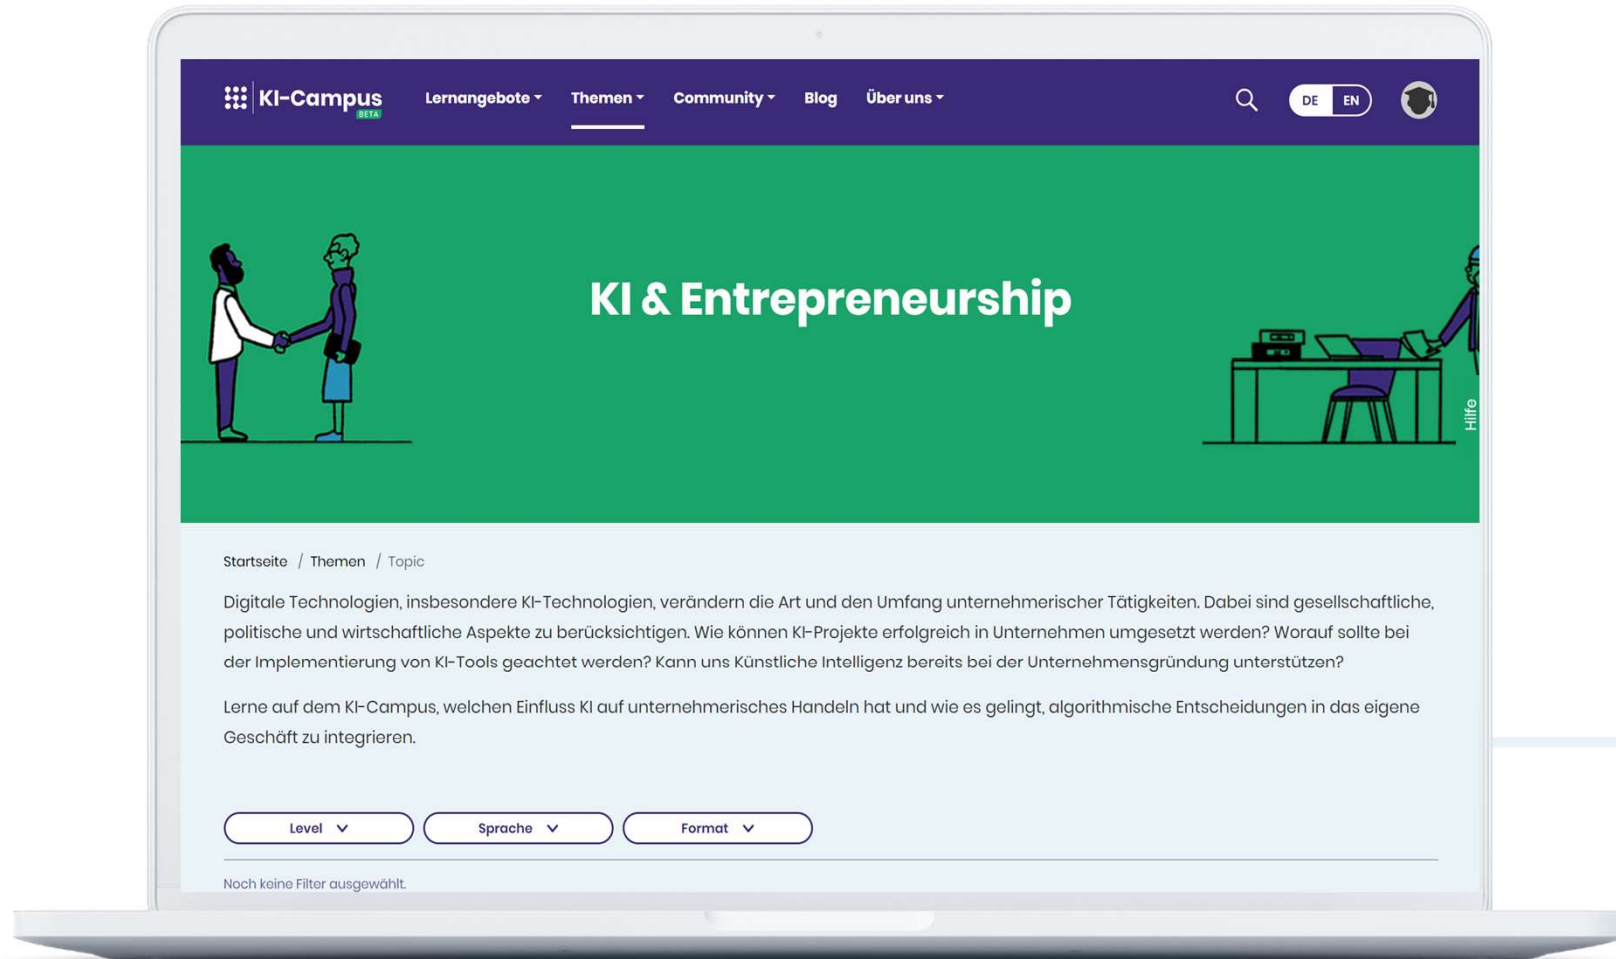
KI-Campus BETA Lernangebote Themen Community Blog Über uns DE EN

KI & Entrepreneurship

Hilfe

Startseite / Themen / Topic

Digitale Technologien, insbesondere KI-Technologien, verändern die Art und den Umfang unternehmerischer Tätigkeiten. Dabei sind gesellschaftliche, politische und wirtschaftliche Aspekte zu berücksichtigen. Wie können KI-Projekte erfolgreich in Unternehmen umgesetzt werden? Worauf sollte bei der Implementierung von KI-Tools geachtet werden? Kann uns Künstliche Intelligenz bereits bei der Unternehmensgründung unterstützen?

Lerne auf dem KI-Campus, welchen Einfluss KI auf unternehmerisches Handeln hat und wie es gelingt, algorithmische Entscheidungen in das eigene Geschäft zu integrieren.

Level Sprache Format

Noch keine Filter ausgewählt.